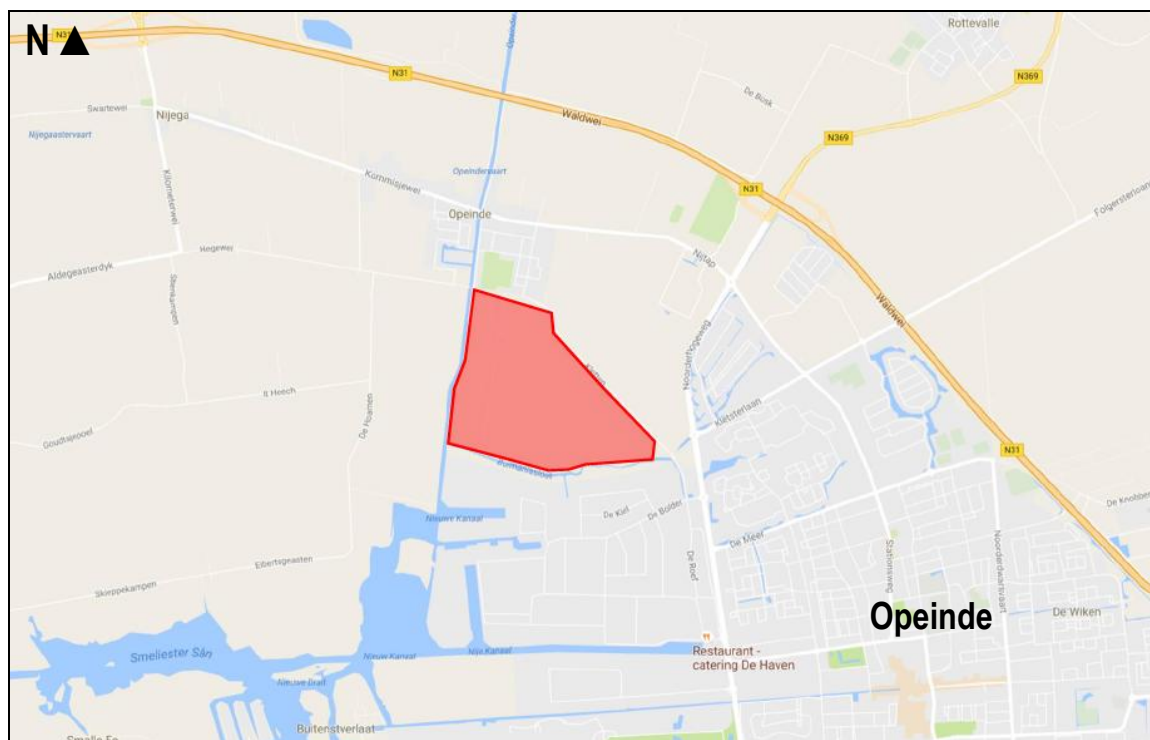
N ▲

Rottevalle

N369

N31

Waldwei

De Busk

Swartewei

Nijega

Nijegaastervaart

N369

Opeindervaart

Kûmmisjewei

N31

Opeinde

Folgerstersloane

Hegewei

Nijtap

Aldegeasterdyk

Waldwei

Kilometerweg

Noorderhogeweg

Kletsterlaan

It Heech

De Hoarnen

Goudtsjepoel

N31

De Kiel

De Bolder

Nieuwe Kanaal

De Meer

De Knobben

Stationsweg

Noorderdwarsvaart

Elbertsgeasten

De Roef

Skieppekampen

De Wiken

Opeinde

Smeliester Sân

Nieuw Kanaal

Nije Kanaal

Restaurant - catering De Haven

Buitenstverlaat

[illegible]